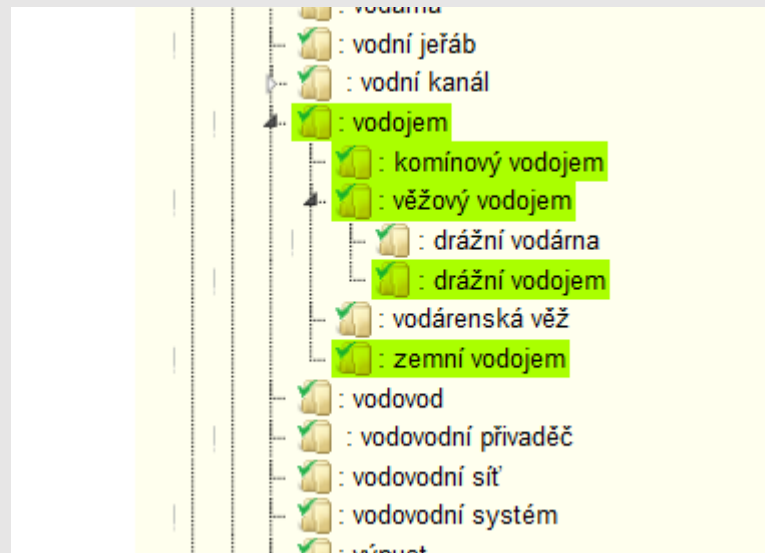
: vodárna
: vodní jeřáb
: vodní kanál
: vodojem
: komínový vodojem
: věžový vodojem
: drážní vodárna
: drážní vodojem
: vodárenská věž
: zemní vodojem
: vodovod
: vodovodní přivaděč
: vodovodní síť
: vodovodní systém
: výpust